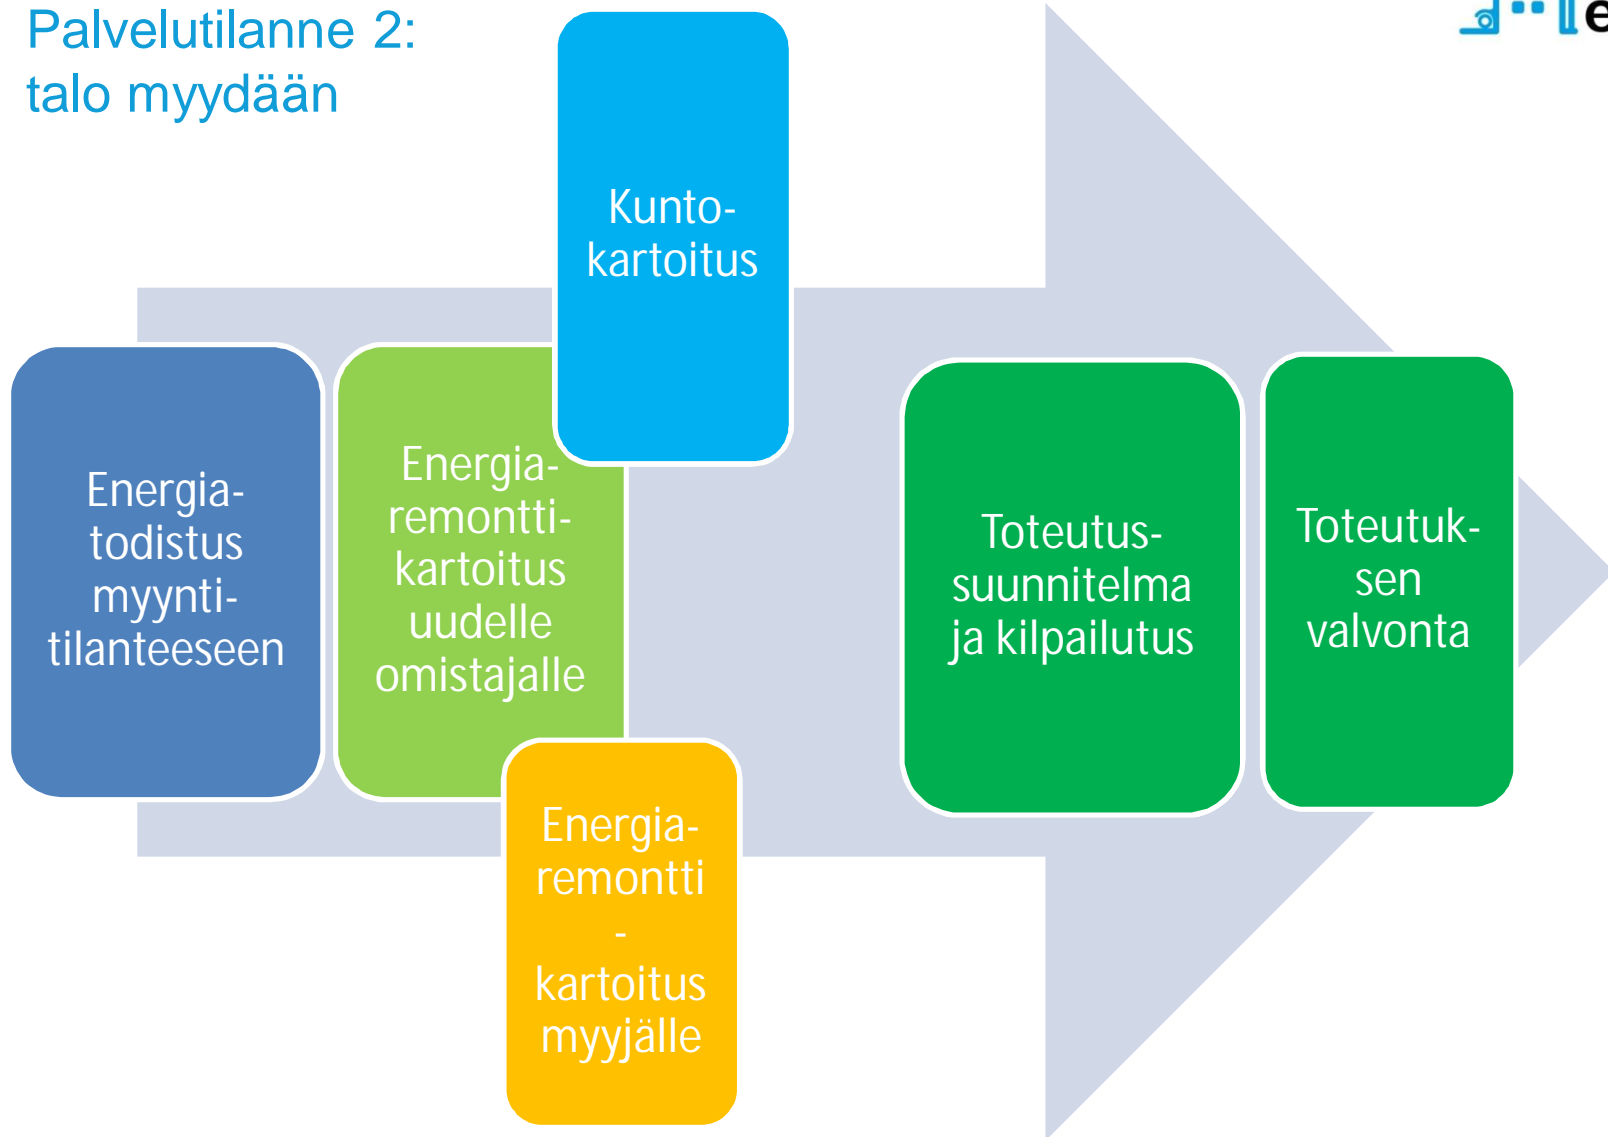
Palvelutilanne 2:
talo myydään

Kunto-
kartoitus

Energia-
todistus
myynti-
tilanteeseen

Energia-
remontti-
kartoitus
uudelle
omistajalle

Energia-
remontti
-
kartoitus
myyjälle

Toteutus-
suunnitelma
ja kilpailutus

Toteutuk-
sen
valvonta